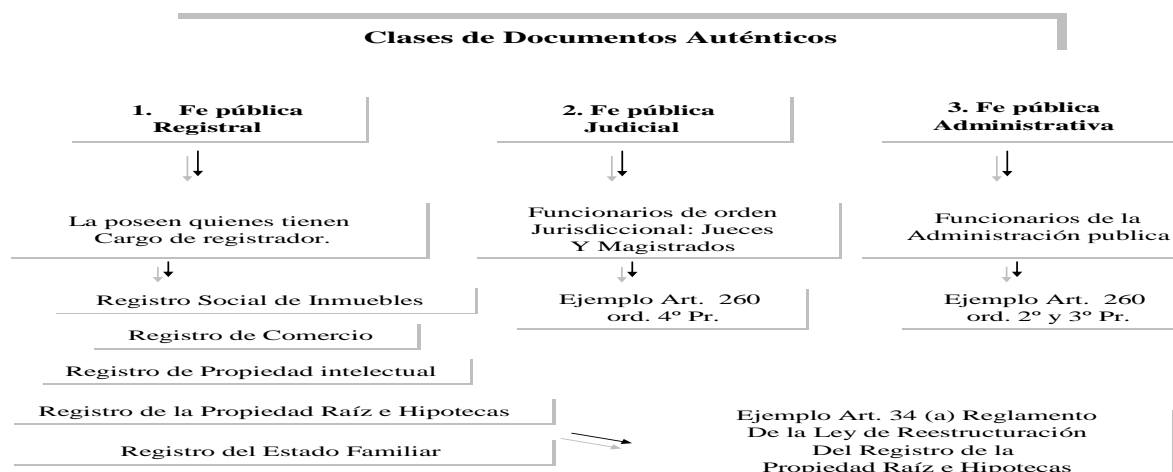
Clases de Documentos Auténticos

1. Fe pública Registral

La poseen quienes tienen Cargo de registrador.

Registro Social de Inmuebles

Registro de Comercio

Registro de Propiedad intelectual

Registro de la Propiedad Raíz e Hipotecas

Registro del Estado Familiar

2. Fe pública Judicial

Funcionarios de orden Jurisdiccional: Jueces Y Magistrados

Ejemplo Art. 260 ord. 4º Pr.

3. Fe pública Administrativa

Funcionarios de la Administración publica

Ejemplo Art. 260 ord. 2º y 3º Pr.

Ejemplo Art. 34 (a) Reglamento De la Ley de Reestructuración Del Registro de la Propiedad Raíz e Hipotecas